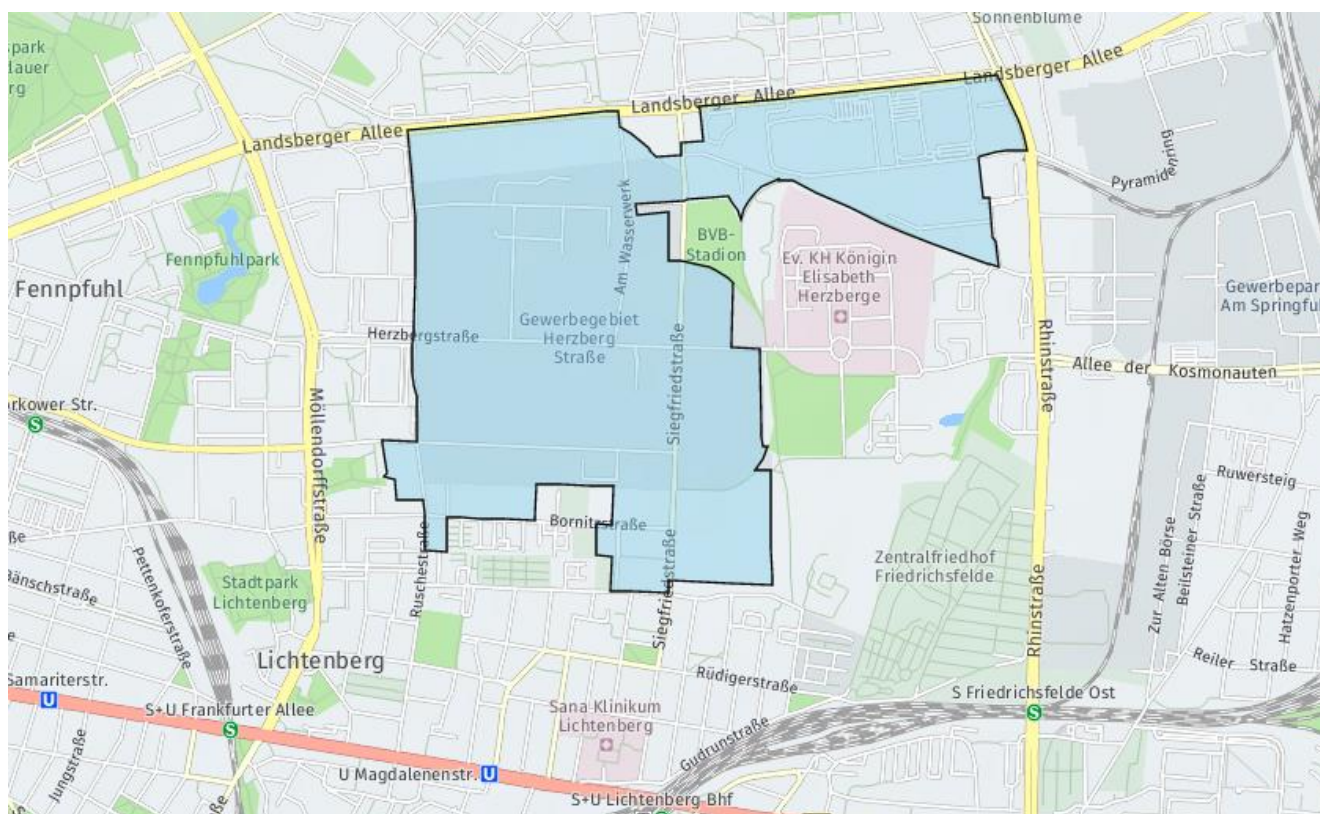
Sonnenblume
park
dauer
rg
Landsberger Allee
Landsberger Allee
Landsberger Allee
Pyramidenring
Fennpfuhlpark
Fennpfuhl
Am Wasserwerk
BVB-Stadion
Ev. KH Königin Elisabeth Herzberge
Gewerbepar
Am Springful
Herzbergstraße
Gewerbegebiet Herzberg Straße
Siegfriedstraße
Rhinstraße
Allee der Kosmonauten
Möllendorffstraße
rkower Str.
Ruwersteig
Bornitzstraße
ße
Pettenkoferstraße
Zentralfriedhof Friedrichsfelde
Zur Alten Börse
Beilsteiner Straße
Hatzenporter Weg
Gänschstraße
Stadtpark Lichtenberg
Ruschestraße
Siegfriedstraße
Lichtenberg
Reiler Straße
Samariterstr.
Rüdigerstraße
S Friedrichsfelde Ost
S+U Frankfurter Allee
Sana Klinikum Lichtenberg
Gudrunstraße
Jungstraße
U Magdalenenstr.
S+U Lichtenberg Bhf
ße